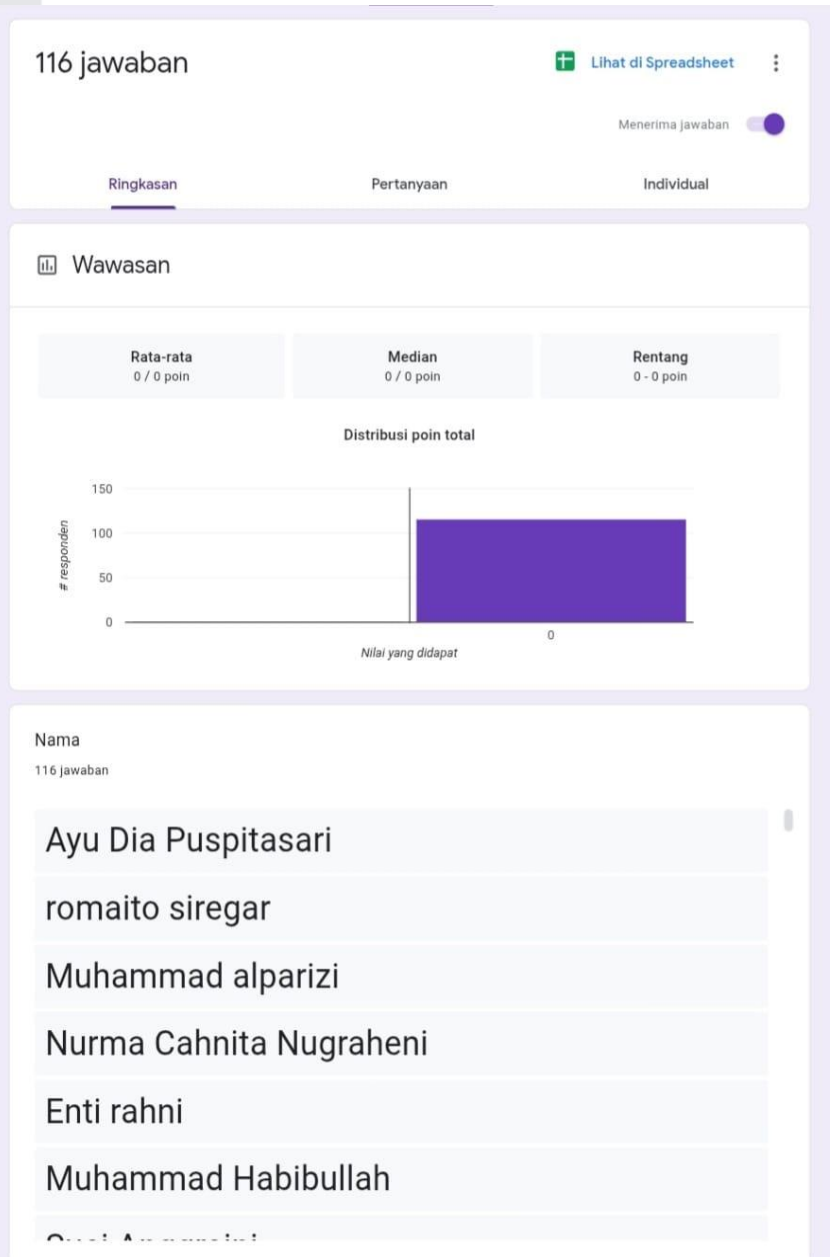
116 jawaban

Lihat di Spreadsheet

Menerima jawaban

Ringkasan

Pertanyaan

Individual

Wawasan

| Rata-rata | Median | Rentang |
|---|---|---|
| 0 / 0 poin | 0 / 0 poin | 0 - 0 poin |

Distribusi poin total

150
100
50
0

# responden

0

Nilai yang didapat

Nama

116 jawaban

Ayu Dia Puspitasari

romaito siregar

Muhammad alparizi

Nurma Cahnita Nugraheni

Enti rahni

Muhammad Habibullah

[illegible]